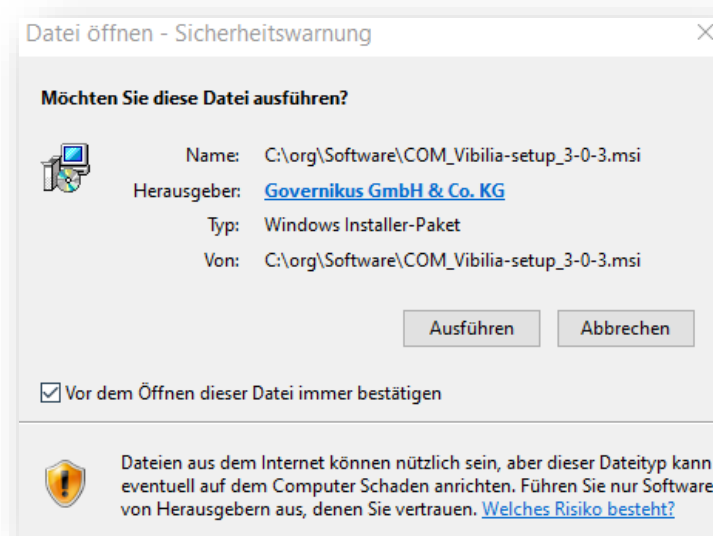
Datei öffnen - Sicherheitswarnung

Möchten Sie diese Datei ausführen?

Name: C:\org\Software\COM_Vibilia-setup_3-0-3.msi
Herausgeber: Governikus GmbH & Co. KG
Typ: Windows Installer-Paket
Von: C:\org\Software\COM_Vibilia-setup_3-0-3.msi

Ausführen Abbrechen

Vor dem Öffnen dieser Datei immer bestätigen

Dateien aus dem Internet können nützlich sein, aber dieser Dateityp kann eventuell auf dem Computer Schaden anrichten. Führen Sie nur Software von Herausgebern aus, denen Sie vertrauen. Welches Risiko besteht?